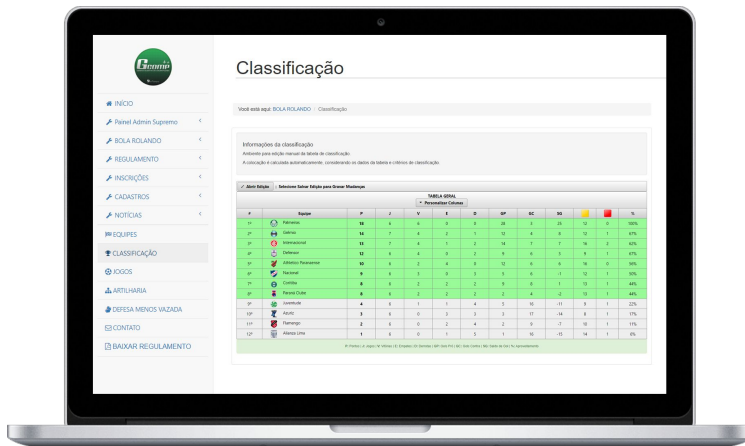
Gremio

INÍCIO
Painel Admin Supremo
BOLA ROLANDO
REGULAMENTO
INSCRIÇÕES
CADASTROS
NOTÍCIAS
EQUIPES
CLASSIFICAÇÃO
JOGOS
ARTILHARIA
DEFESA MENOS VAZADA
CONTATO
BAIXAR REGULAMENTO

Classificação

Você está aqui: BOLA ROLANDO / Classificação

Informações da classificação
Ambiente para edição manual da tabela de classificação.
A colocação é calculada automaticamente, considerando os dados da tabela e critérios de classificação.

Abrir Edição | Selecione Salvar Edição para Gravar Mudanças

TABELA GERAL
Personalizar Colunas

| P | | Equipe | P | J | V | E | D | GP | GC | SG | | | % |
|---|---|---|---|---|---|---|---|---|---|---|---|---|---|
| 1º | | Palmeiras | 18 | 6 | 6 | 0 | 0 | 28 | 3 | 25 | 12 | 0 | 100% |
| 2º | | Grêmio | 14 | 7 | 4 | 2 | 1 | 12 | 4 | 8 | 13 | 1 | 67% |
| 3º | | Internacional | 13 | 7 | 4 | 1 | 2 | 14 | 7 | 7 | 16 | 3 | 62% |
| 4º | | Defensor | 12 | 6 | 4 | 0 | 2 | 9 | 4 | 5 | 9 | 1 | 67% |
| 5º | | Athletico Paranaense | 10 | 6 | 3 | 1 | 2 | 12 | 6 | 6 | 16 | 0 | 56% |
| 6º | | Nacional | 9 | 6 | 3 | 0 | 3 | 5 | 6 | -1 | 12 | 1 | 50% |
| 7º | | Coritiba | 8 | 6 | 2 | 2 | 2 | 9 | 8 | 1 | 13 | 1 | 44% |
| 8º | | Racing Clube | 8 | 6 | 2 | 2 | 2 | 2 | 4 | -2 | 13 | 1 | 44% |
| 9º | | Juventude | 4 | 6 | 1 | 1 | 4 | 5 | 16 | -11 | 6 | 1 | 22% |
| 10º | | Azurix | 3 | 6 | 0 | 3 | 3 | 3 | 17 | -14 | 8 | 1 | 17% |
| 11º | | Flamengo | 2 | 6 | 0 | 2 | 4 | 2 | 9 | -7 | 10 | 1 | 11% |
| 12º | | Aliança Lima | 1 | 6 | 0 | 1 | 5 | 1 | 16 | -15 | 14 | 1 | 6% |

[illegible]